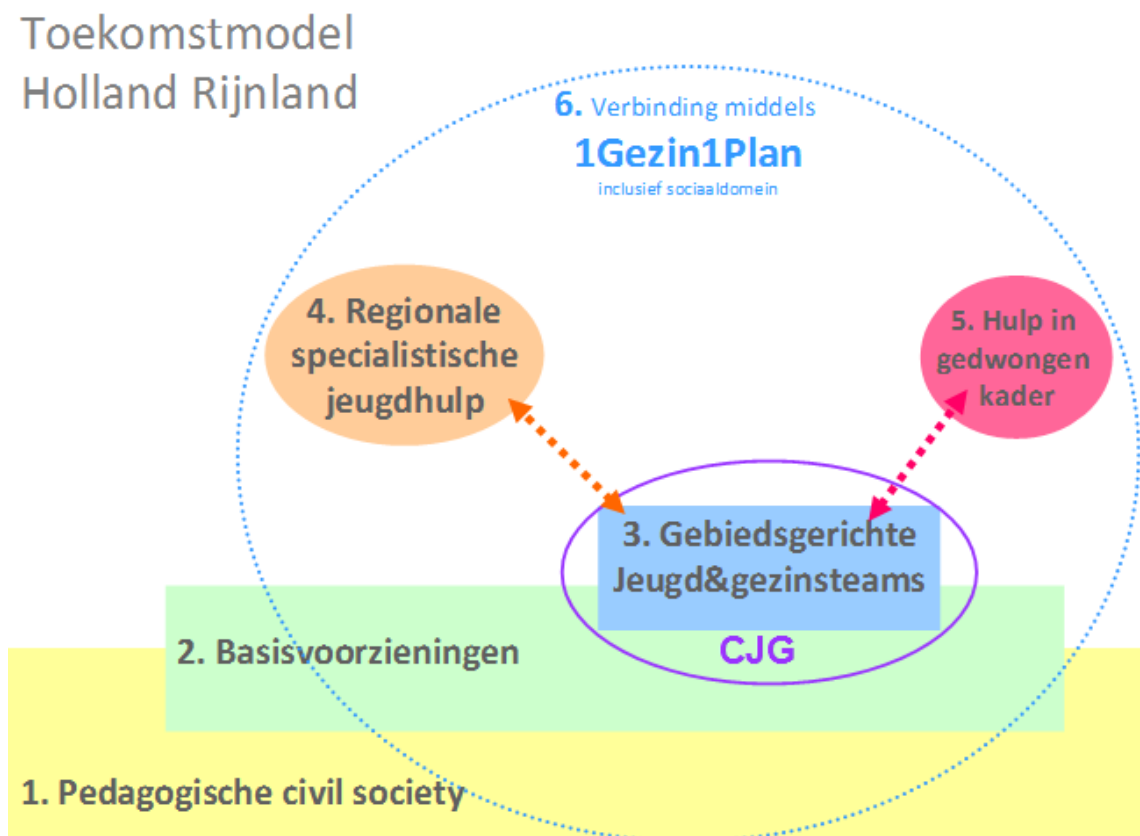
Toekomstmodel
Holland Rijnland

6. Verbinding middels
1Gezin1Plan
inclusief sociaaldomein

4. Regionale specialistische jeugdhulp

5. Hulp in gedwongen kader

3. Gebiedsgerichte Jeugd&gezinsteams

CJG

2. Basisvoorzieningen

1. Pedagogische civil society